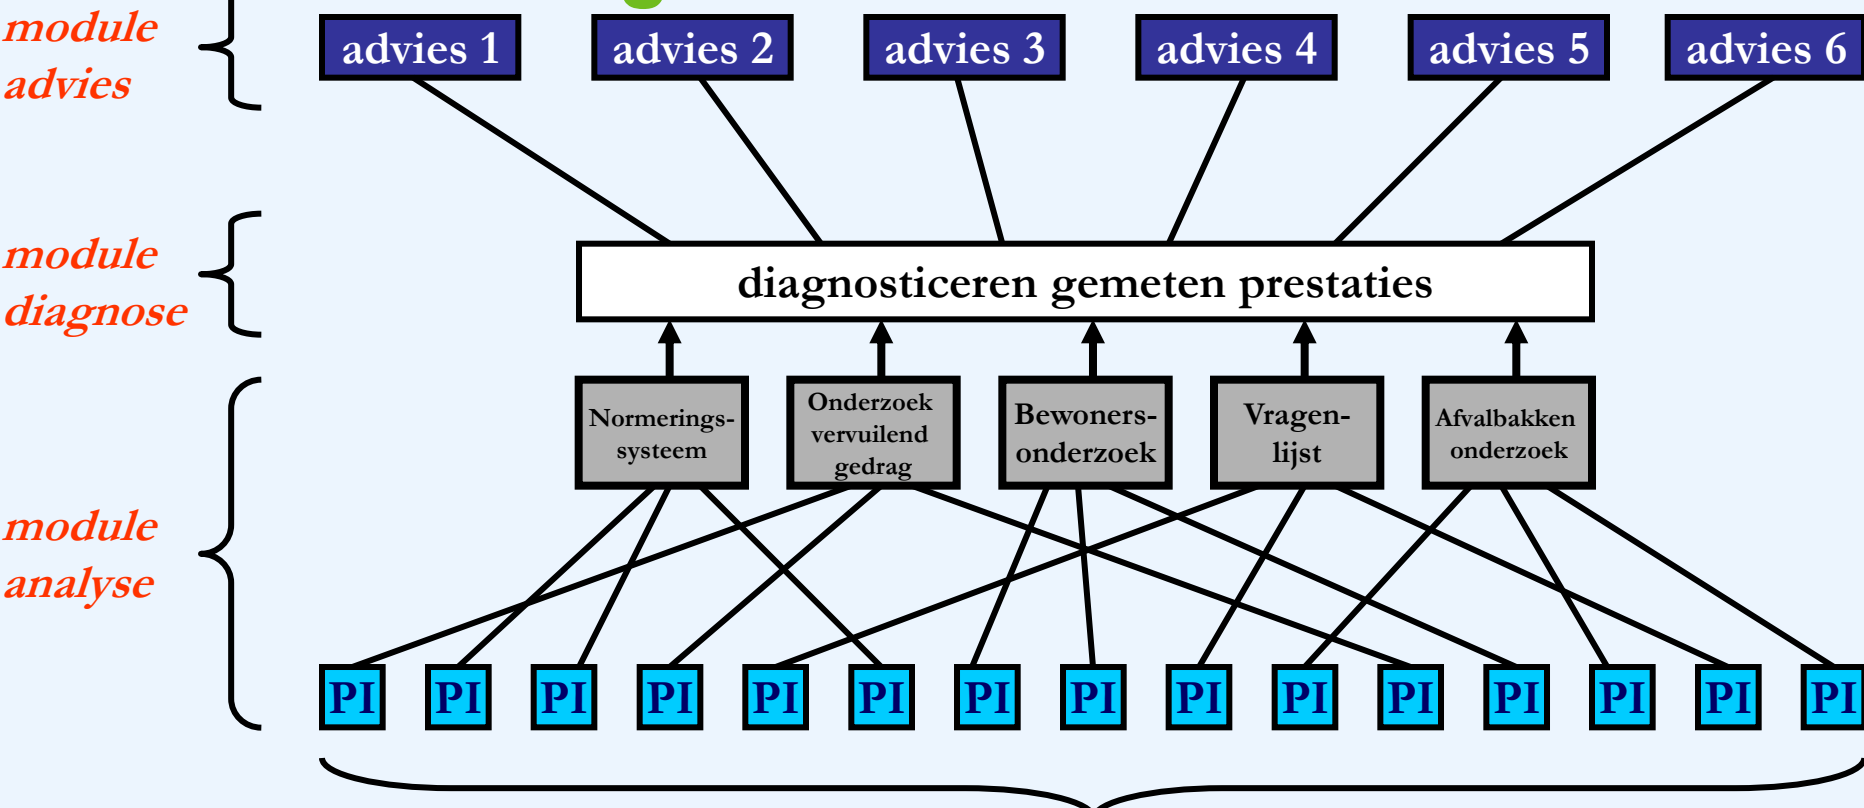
module advies

advies 1
advies 2
advies 3
advies 4
advies 5
advies 6

module diagnose

diagnosticeren gemeten prestaties

module analyse

Normeringssysteem
Onderzoek vervuilend gedrag
Bewonersonderzoek
Vragenlijst
Afvalbakken onderzoek

PI
PI
PI
PI
PI
PI
PI
PI
PI
PI
PI
PI
PI
PI
PI